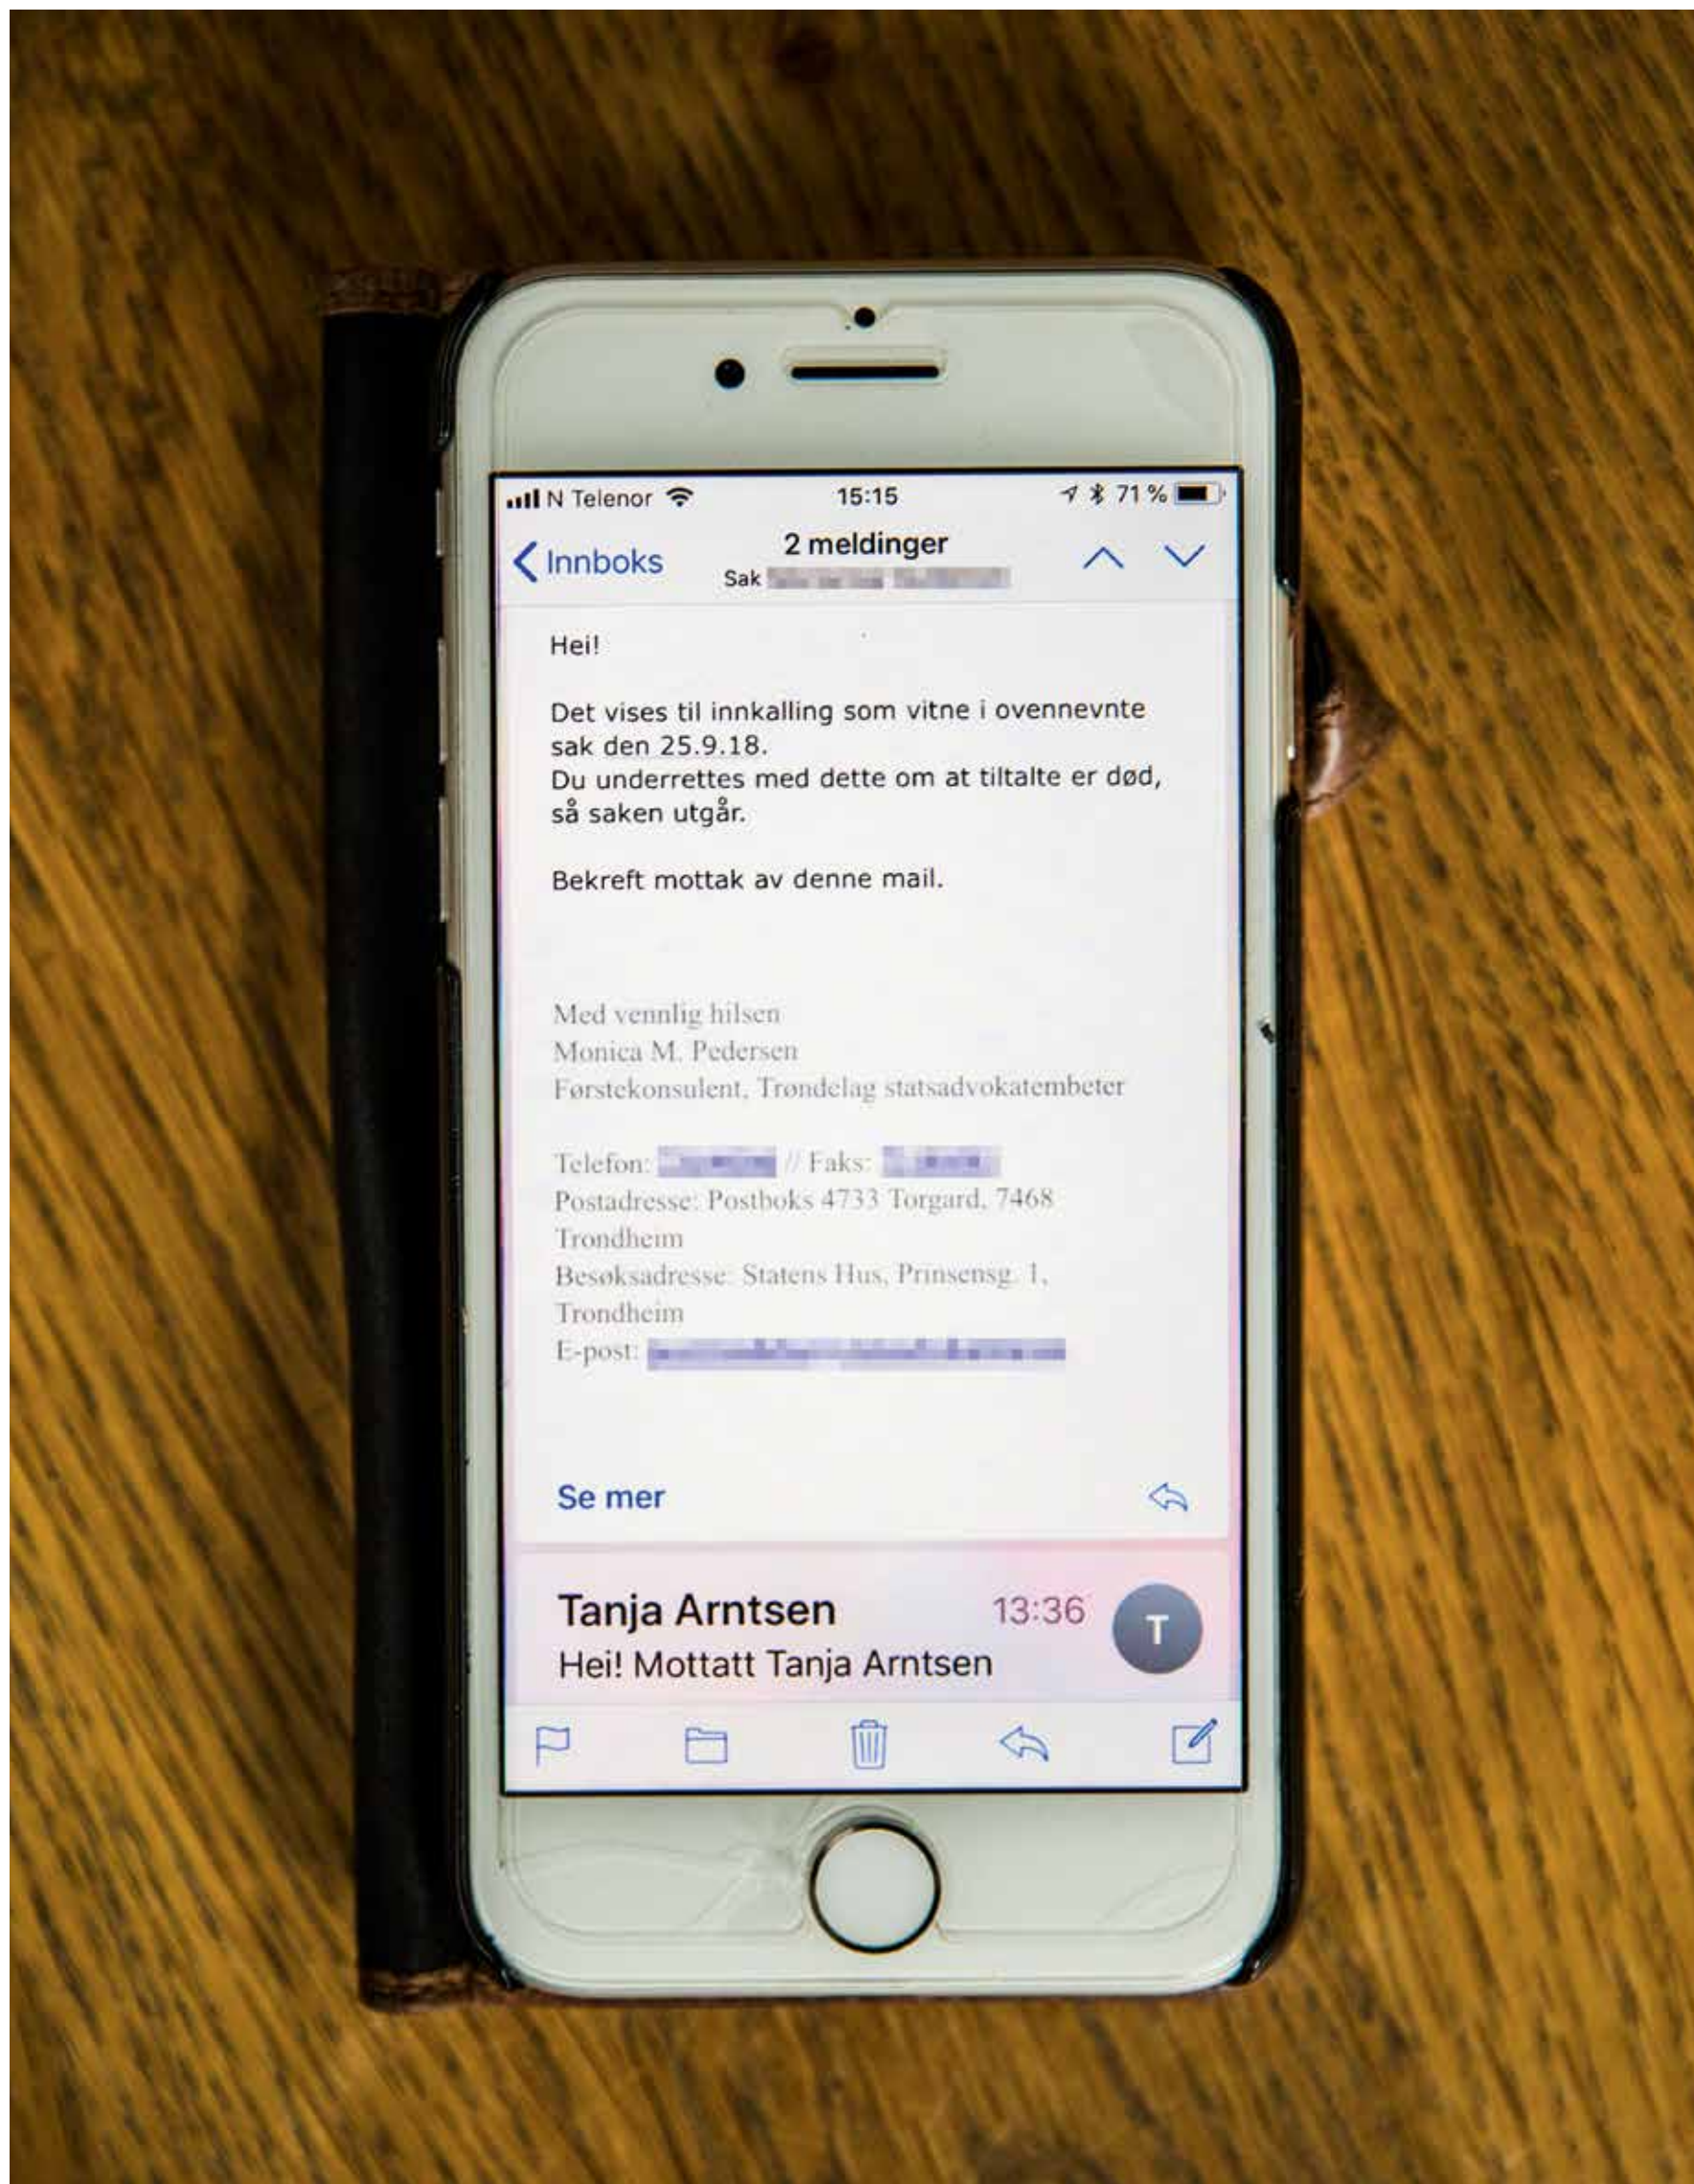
N Telenor 15:15 71 %

Innboks

2 meldinger
Sak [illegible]

Hei!

Det vises til innkalling som vitne i ovennevnte sak den 25.9.18.
Du underrettes med dette om at tiltalte er død, så saken utgår.

Bekreft mottak av denne mail.

Med vennlig hilsen
Monica M. Pedersen
Førstekonsulent, Trøndelag statsadvokatembeter

Telefon: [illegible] // Faks: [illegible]
Postadresse: Postboks 4733 Torgard, 7468 Trondheim
Besøksadresse: Statens Hus, Prinsensg. 1, Trondheim
E-post: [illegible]

Se mer

Tanja Arntsen 13:36
Hei! Mottatt Tanja Arntsen

T